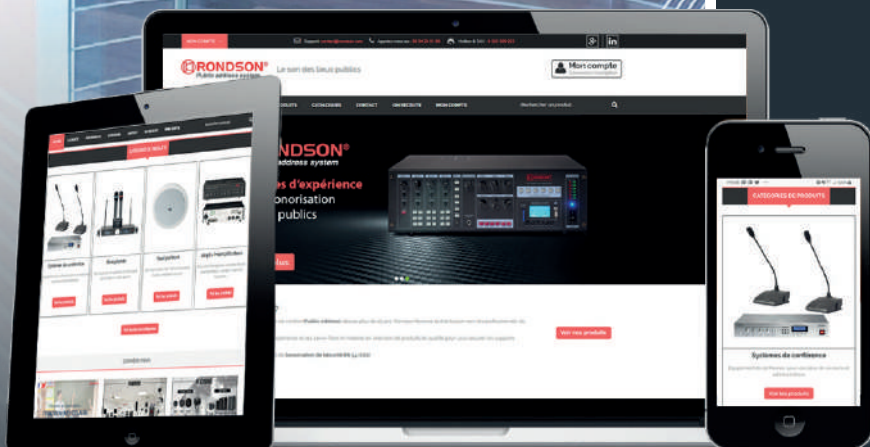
RONDSON®
Public address system
Le son des lieux publics

Mon compte

CONTACT

Rechercher un produit

RONDSON®
address system
s d'expérience
onorisation
publics

Systèmes de conférence

Voir les produits

Voir nos produits

CATEGORIES DE PRODUITS